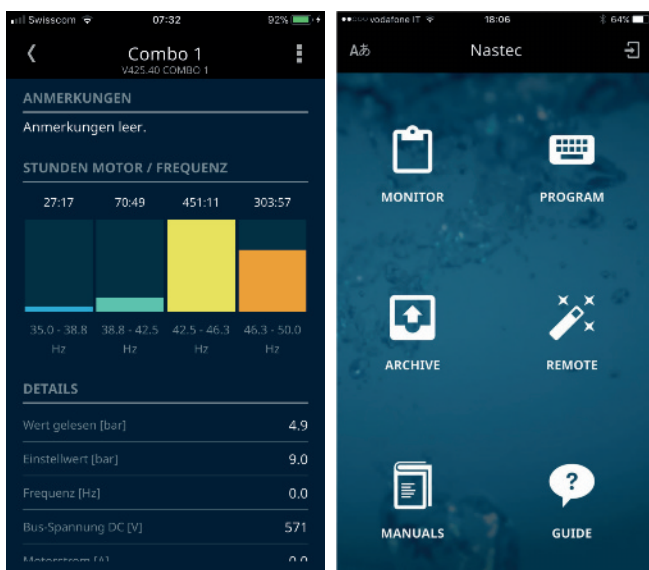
Swisscom 07:32 92%

Combo 1
V425.40 COMBO 1

ANMERKUNGEN

Anmerkungen leer.

STUNDEN MOTOR / FREQUENZ

27:17 70:49 451:11 303:57

35.0 - 38.8 Hz
38.8 - 42.5 Hz
42.5 - 46.3 Hz
46.3 - 50.0 Hz

DETAILS

| | |
|---|---|
| Wert gelesen [bar] | 4.9 |
| Einstellwert [bar] | 9.0 |
| Frequenz [Hz] | 0.0 |
| Bus-Spannung DC [V] | 571 |
| Motorstrom [A] | 0.0 |

vodafone IT 18:06 64%

Aあ Nastec

MONITOR
PROGRAM
ARCHIVE
REMOTE
MANUALS
GUIDE